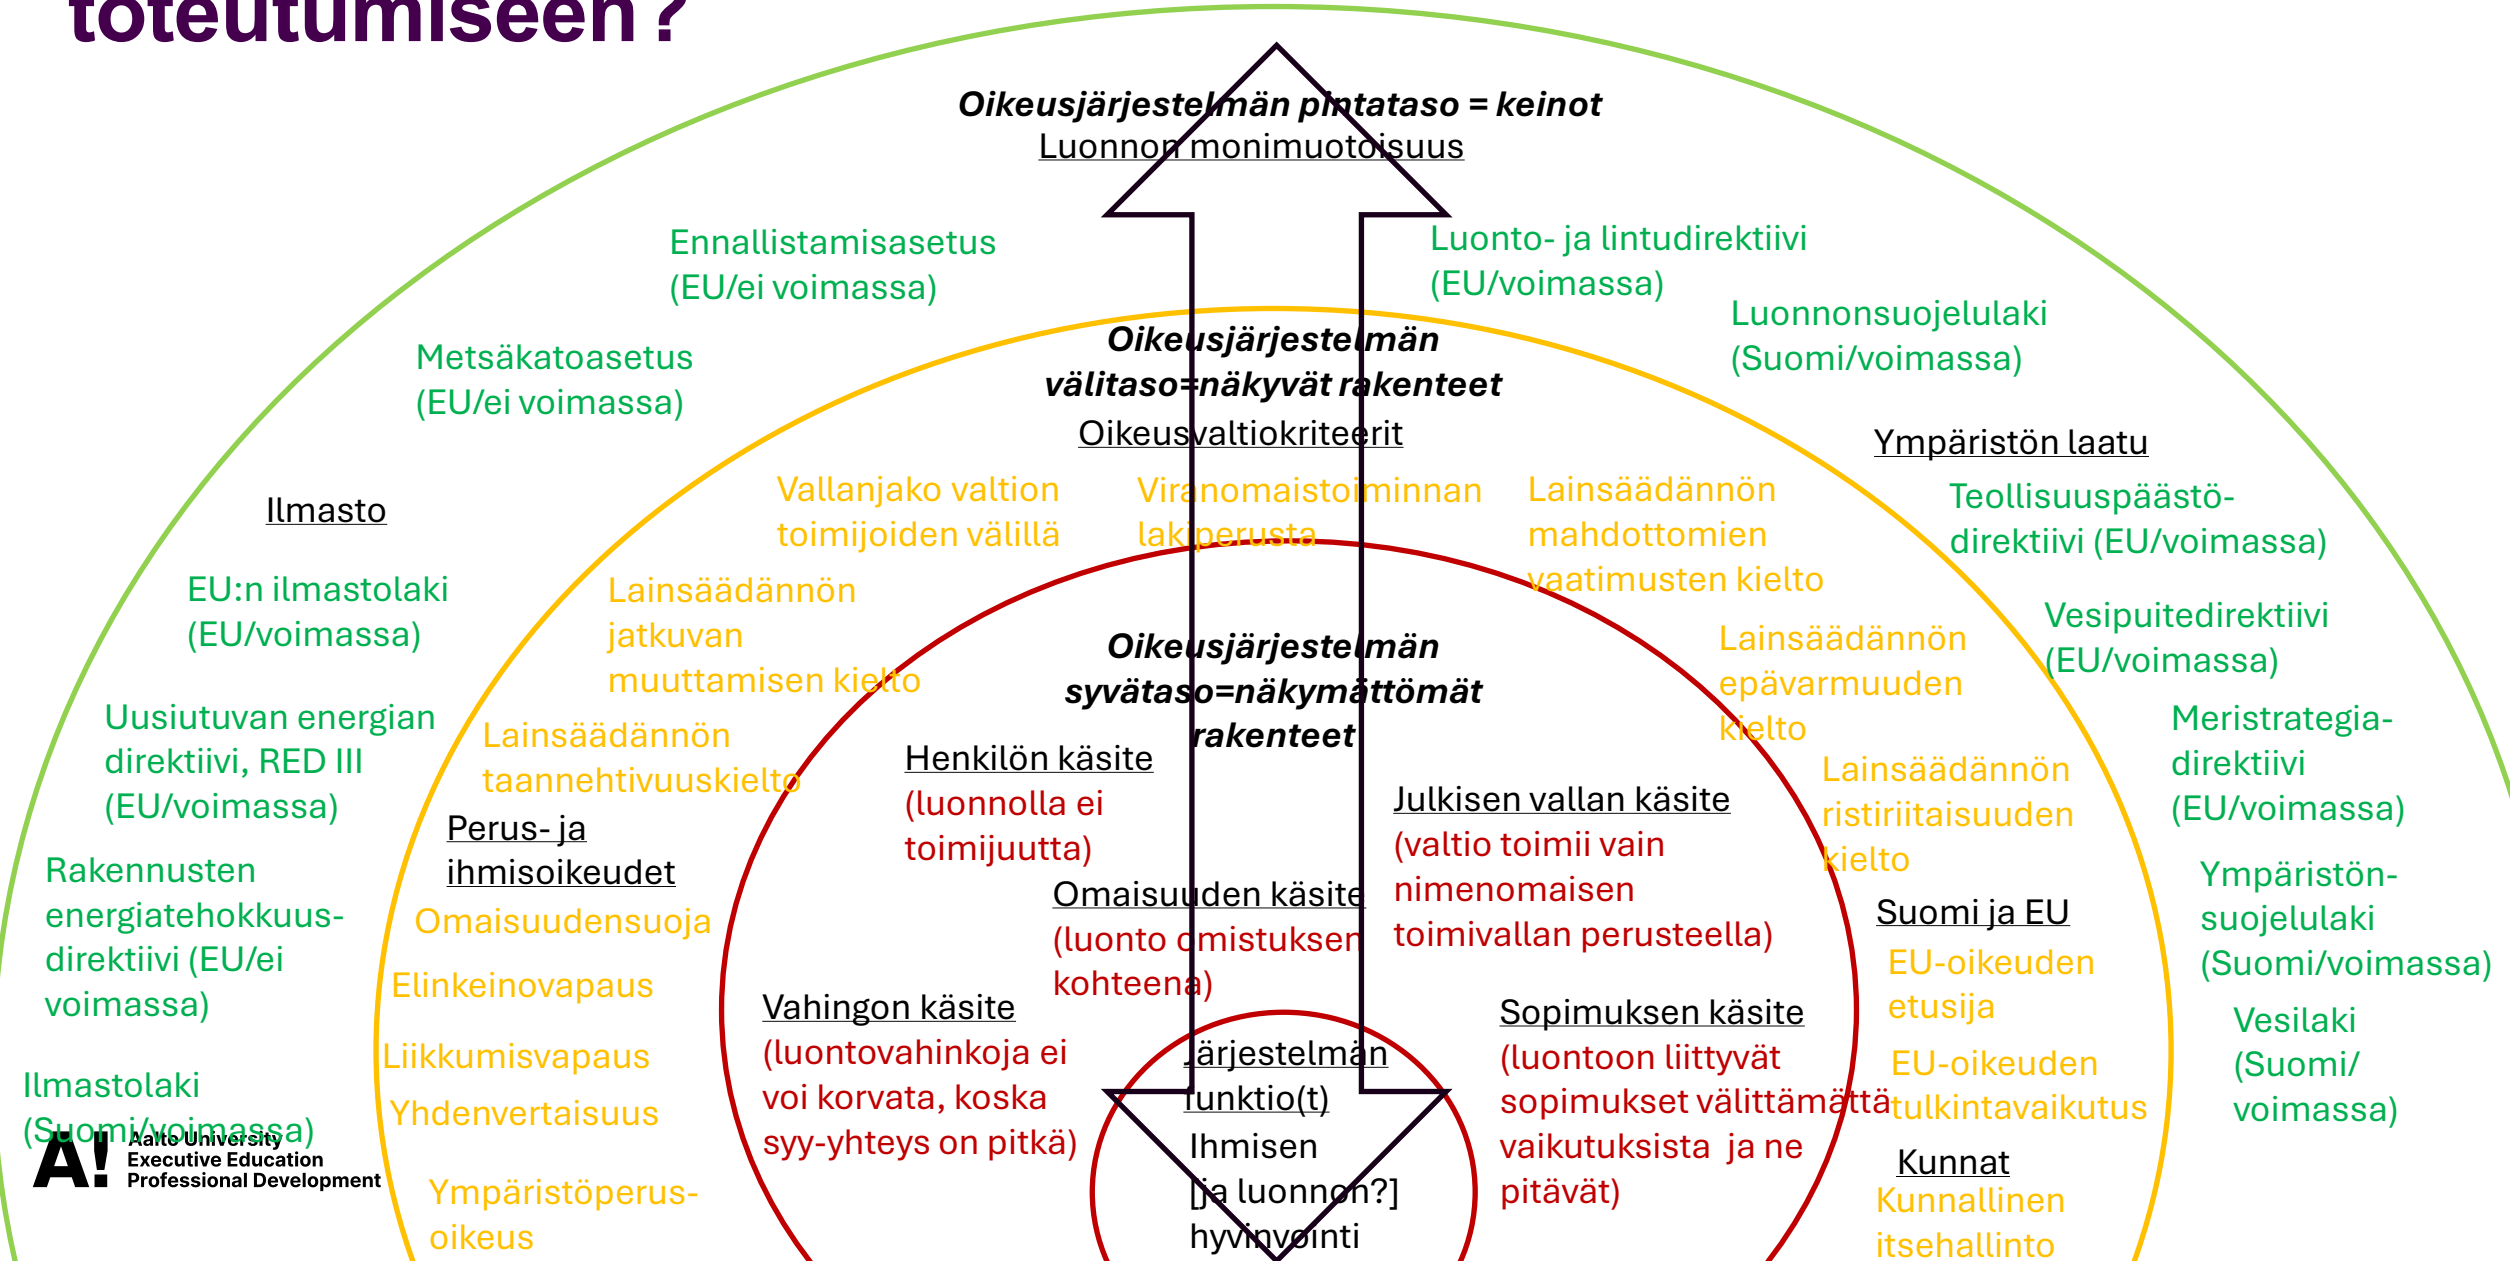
toteutumiseen?

Oikeusjärjestelmän pintataso = keinot
Luonnon monimuotoisuus

Ennallistamisasetus (EU/ei voimassa)

Luonto- ja lintudirektiivi (EU/voimassa)

Metsäkatoasetus (EU/ei voimassa)

Luonnonsuojelulaki (Suomi/voimassa)

Oikeusjärjestelmän välitaso=näkyvät rakenteet
Oikeusvaltiokriteerit

Ympäristön laatu

Teollisuuspäästödirektiivi (EU/voimassa)

Ilmasto

Vallanjako valtion toimijoiden välillä

Viranomaistoiminnan lakiperusta

Lainsäädännön mahdottomien vaatimusten kielto

EU:n ilmastolaki (EU/voimassa)

Lainsäädännön jatkuvan muuttamisen kielto

Vesipuitedirektiivi (EU/voimassa)

Oikeusjärjestelmän syvätaso=näkymättömät rakenteet

Lainsäädännön epävarmuuden kielto

Uusiutuvan energian direktiivi, RED III (EU/voimassa)

Lainsäädännön taannehtivuuskielto

Meristrategiadirektiivi (EU/voimassa)

Henkilön käsite (luonnolla ei toimijuutta)

Lainsäädännön ristiriitaisuuden kielto

Julkisen vallan käsite (valtio toimii vain nimenomaisen toimivallan perusteella)

Perus- ja ihmisoikeudet

Rakennusten energiatehokkuusdirektiivi (EU/ei voimassa)

Omaisuudensuoja

Omaisuuden käsite (luonto omistuksen kohteena)

Ympäristönsuojelulaki (Suomi/voimassa)

Suomi ja EU

EU-oikeuden etusija

Elinkeinovapaus

Vahingon käsite (luontovahinkoja ei voi korvata, koska syy-yhteys on pitkä)

Sopimuksen käsite (luontoon liittyvät sopimukset välittämättä vaikutuksista ja ne pitävät)

Vesilaki (Suomi/ voimassa)

Järjestelmän funktio(t)

EU-oikeuden tulkintavaikutus

Ilmastolaki (Suomi/voimassa)

Liikkumisvapaus

Yhdenvertaisuus

Ihmisen [ja luonnon?] hyvinvointi

Kunnat
Kunnallinen itsehallinto

A! Aalto University Executive Education Professional Development

Ympäristöperusoikeus